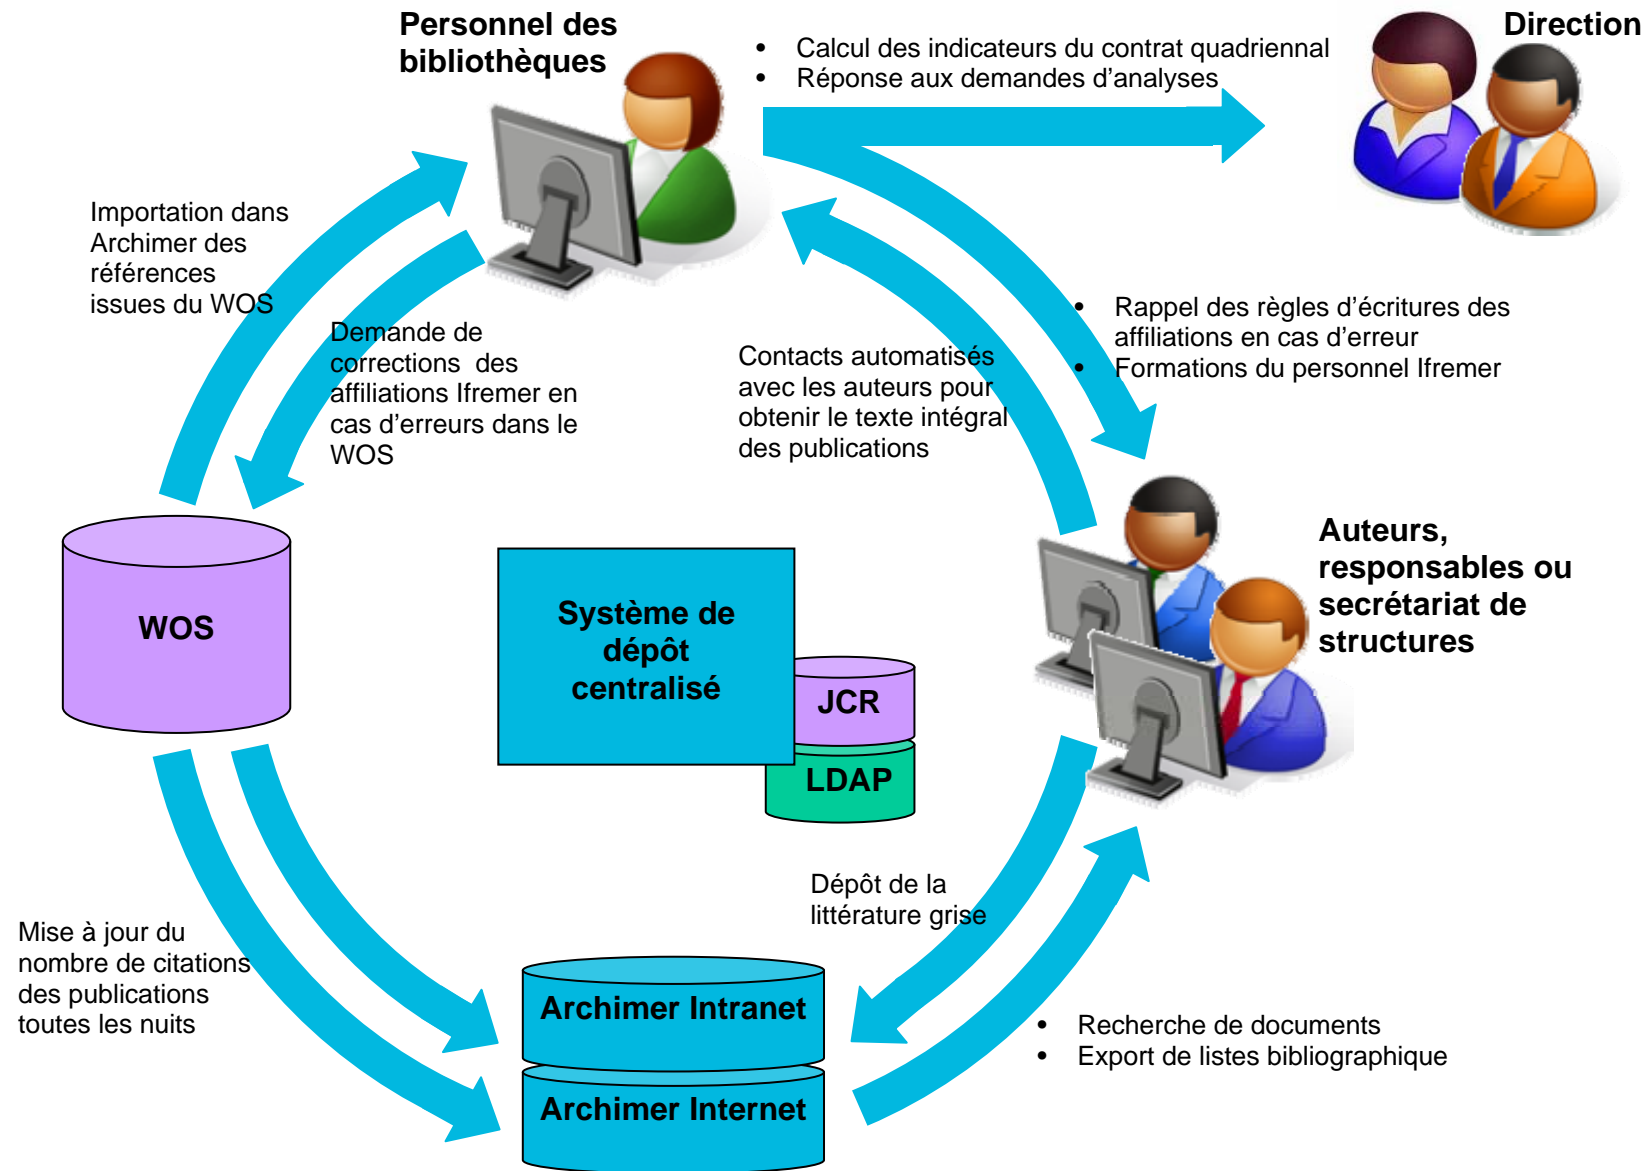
Personnel des bibliothèques

- Calcul des indicateurs du contrat quadriennal
- Réponse aux demandes d'analyses

Direction

Importation dans Archimer des références issues du WOS

Demande de corrections des affiliations Ifremer en cas d'erreurs dans le WOS

Contacts automatisés avec les auteurs pour obtenir le texte intégral des publications

- Rappel des règles d'écritures des affiliations en cas d'erreur
- Formations du personnel Ifremer

WOS

Système de dépôt centralisé

JCR

LDAP

Auteurs, responsables ou secrétariat de structures

Dépôt de la littérature grise

Mise à jour du nombre de citations des publications toutes les nuits

Archimer Intranet

Archimer Internet

- Recherche de documents
- Export de listes bibliographique